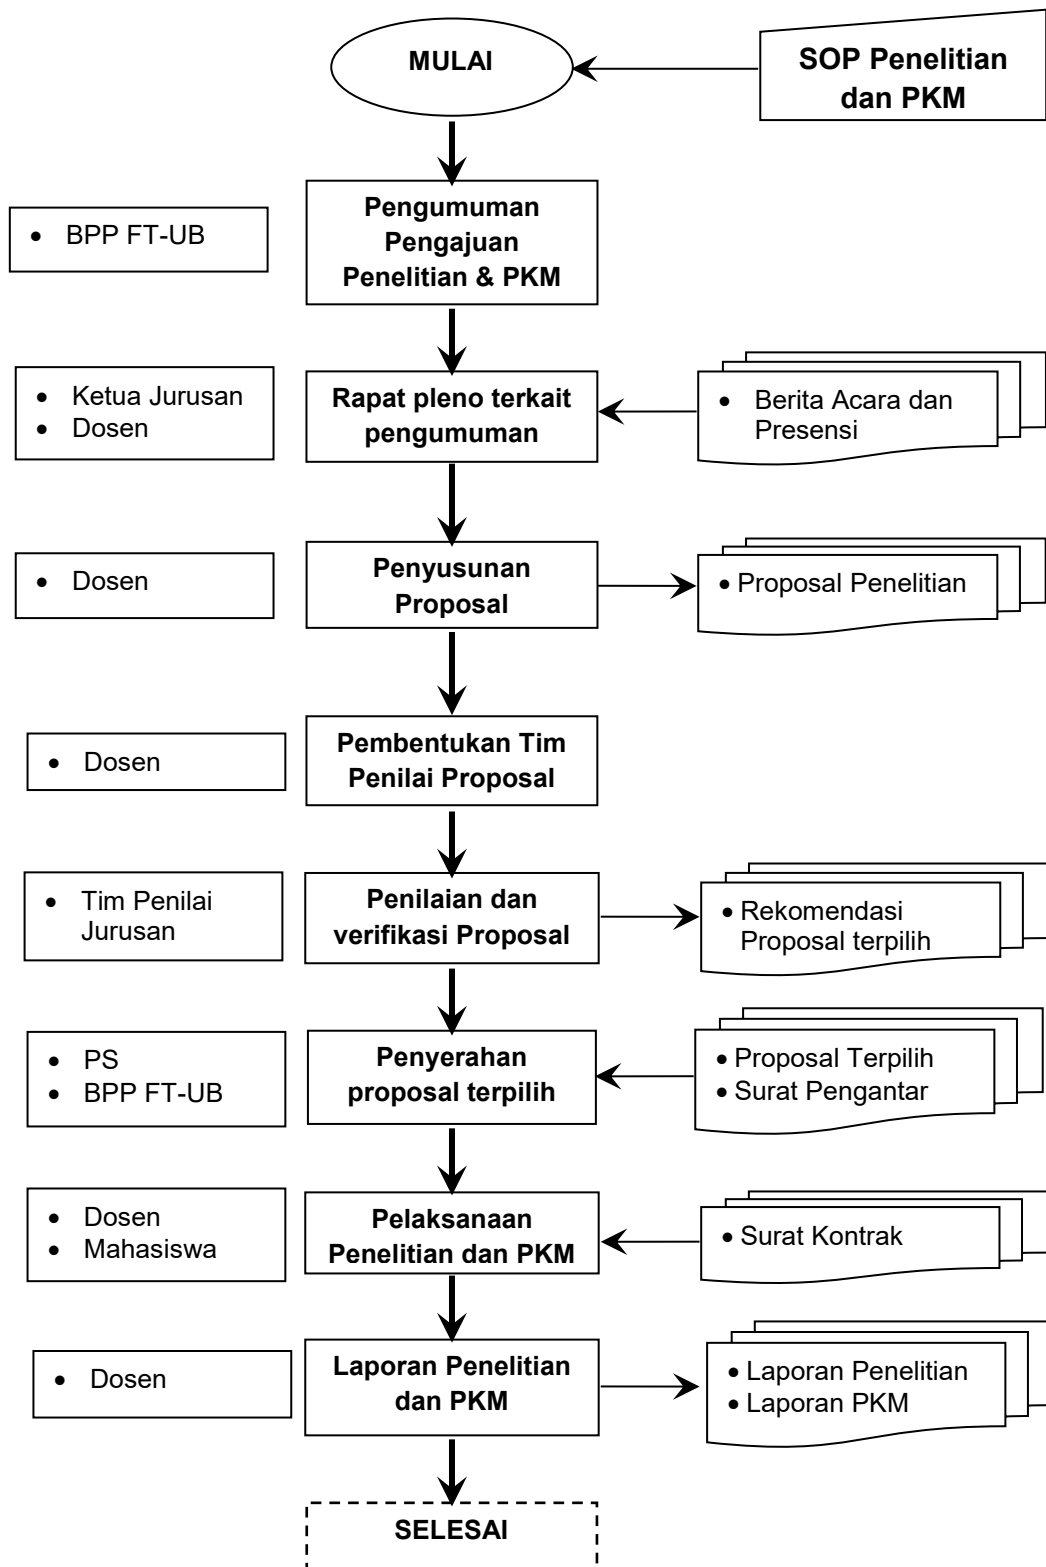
MULAI

SOP Penelitian dan PKM

• BPP FT-UB

Pengumuman Pengajuan Penelitian & PKM

• Ketua Jurusan
• Dosen

Rapat pleno terkait pengumuman

• Berita Acara dan Presensi

• Dosen

Penyusunan Proposal

• Proposal Penelitian

• Dosen

Pembentukan Tim Penilai Proposal

• Tim Penilai Jurusan

Penilaian dan verifikasi Proposal

• Rekomendasi Proposal terpilih

• PS
• BPP FT-UB

Penyerahan proposal terpilih

• Proposal Terpilih
• Surat Pengantar

• Dosen
• Mahasiswa

Pelaksanaan Penelitian dan PKM

• Surat Kontrak

• Dosen

Laporan Penelitian dan PKM

• Laporan Penelitian
• Laporan PKM

SELESAI